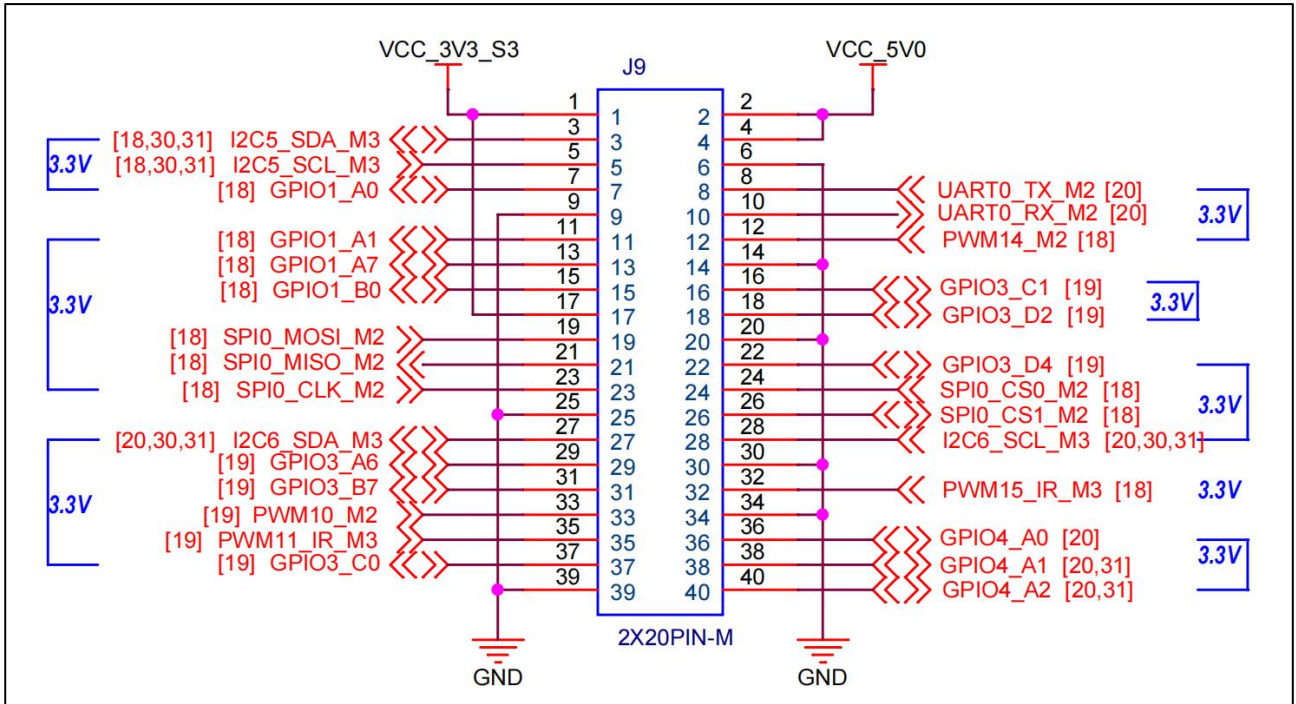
VCC_3V3_S3
J9
VCC_5V0

3.3V
[18,30,31] I2C5_SDA_M3
[18,30,31] I2C5_SCL_M3
[18] GPIO1_A0

3.3V
[18] GPIO1_A1
[18] GPIO1_A7
[18] GPIO1_B0
[18] SPI0_MOSI_M2
[18] SPI0_MISO_M2
[18] SPI0_CLK_M2

3.3V
[20,30,31] I2C6_SDA_M3
[19] GPIO3_A6
[19] GPIO3_B7
[19] PWM10_M2
[19] PWM11_IR_M3
[19] GPIO3_C0

1 1 2 2
3 3 4 4
5 5 6 6
7 7 8 8
9 9 10 10
11 11 12 12
13 13 14 14
15 15 16 16
17 17 18 18
19 19 20 20
21 21 22 22
23 23 24 24
25 25 26 26
27 27 28 28
29 29 30 30
31 31 32 32
33 33 34 34
35 35 36 36
37 37 38 38
39 39 40 40

UART0_TX_M2 [20]
UART0_RX_M2 [20]
PWM14_M2 [18]
3.3V
GPIO3_C1 [19]
GPIO3_D2 [19]
3.3V
GPIO3_D4 [19]
SPI0_CS0_M2 [18]
SPI0_CS1_M2 [18]
I2C6_SCL_M3 [20,30,31]
3.3V
PWM15_IR_M3 [18]
3.3V
GPIO4_A0 [20]
GPIO4_A1 [20,31]
GPIO4_A2 [20,31]
3.3V

2X20PIN-M
GND
GND